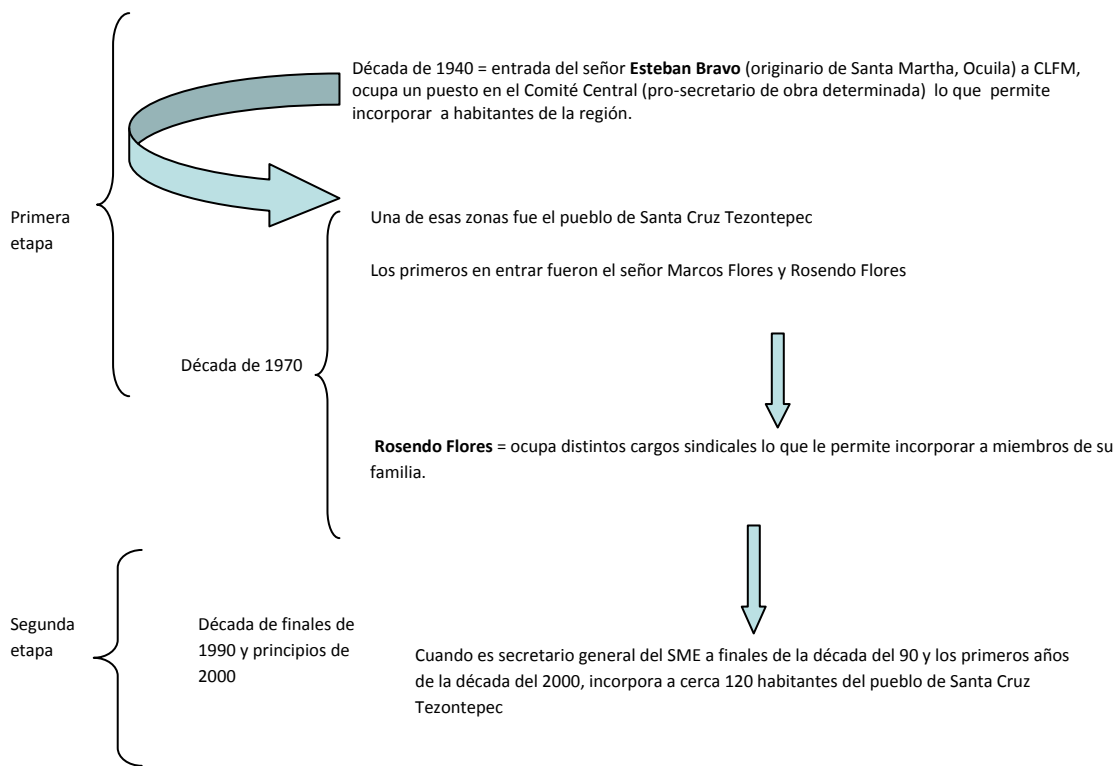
Década de 1940 = entrada del señor **Esteban Bravo** (originario de Santa Martha, Ocuila) a CLFM, ocupa un puesto en el Comité Central (pro-secretario de obra determinada) lo que permite incorporar a habitantes de la región.

Primera etapa

Una de esas zonas fue el pueblo de Santa Cruz Tezontepec

Los primeros en entrar fueron el señor Marcos Flores y Rosendo Flores

Década de 1970

**Rosendo Flores** = ocupa distintos cargos sindicales lo que le permite incorporar a miembros de su familia.

Segunda etapa

Década de finales de 1990 y principios de 2000

Cuando es secretario general del SME a finales de la década del 90 y los primeros años de la década del 2000, incorpora a cerca 120 habitantes del pueblo de Santa Cruz Tezontepec